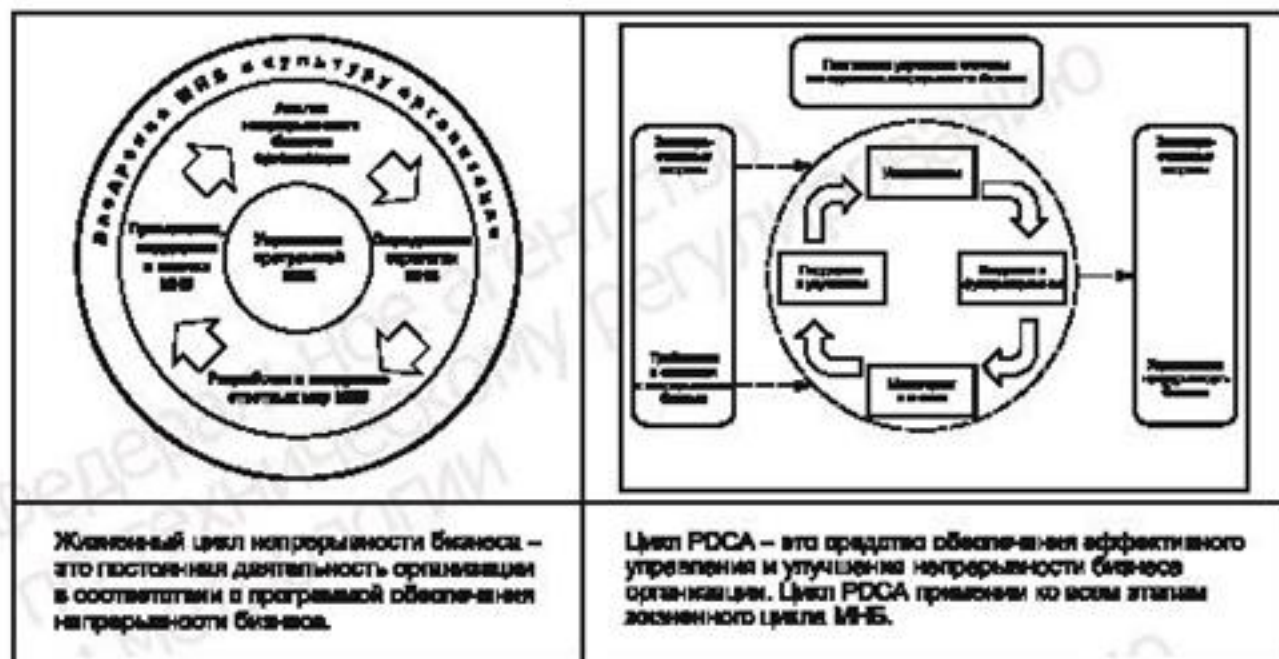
Внедрение МНБ в культуру организации

Анализ непрерывного бизнеса организации

Управление программой МНБ

Определение стратегии МНБ

Разработка и внедрение ответных мер МНБ

Проведение учений, поддержка и анализ МНБ

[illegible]

Заинтересованные стороны

Планирование

Внедрение и функционирование

Мониторинг и анализ

Поддержка и улучшение

Требования и ожидания непрерывности бизнеса

Заинтересованные стороны

Управление непрерывностью бизнеса

Жизненный цикл непрерывности бизнеса – это постоянная деятельность организации в соответствии с программой обеспечения непрерывности бизнеса.

Цикл PDCA – это средство обеспечения эффективного управления и улучшения непрерывности бизнеса организации. Цикл PDCA применим ко всем этапам жизненного цикла МНБ.